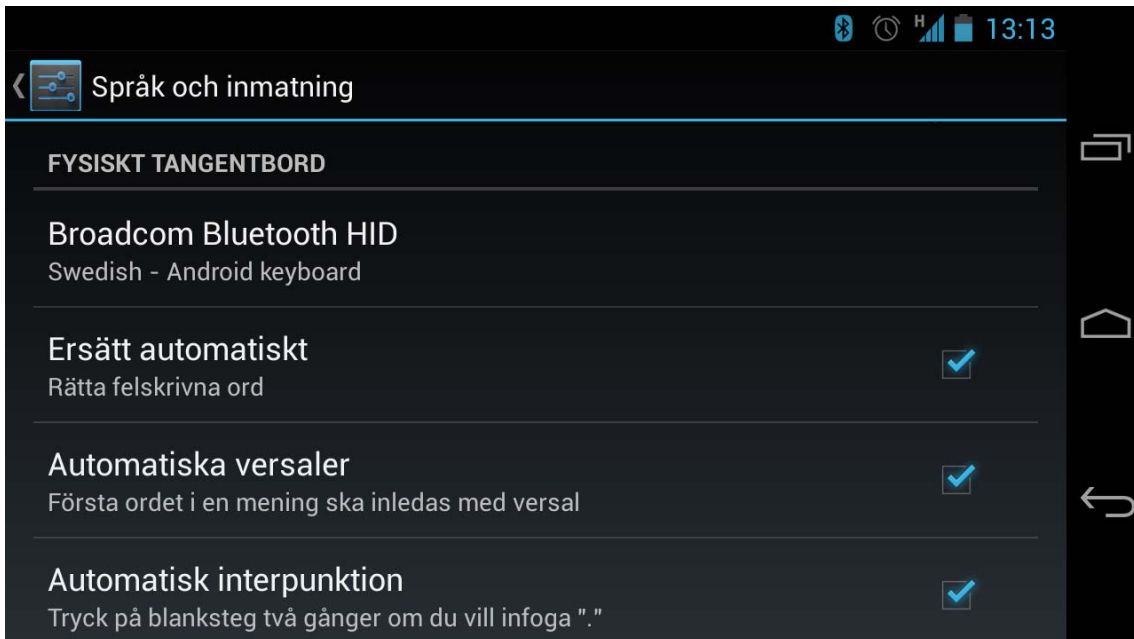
H 13:13

Språk och inmatning

FYSISKT TANGENTBORD

Broadcom Bluetooth HID
Swedish - Android keyboard

Ersätt automatiskt
Rätta felskrivna ord

Automatiska versaler
Första ordet i en mening ska inledas med versal

Automatisk interpunktion
Tryck på blanksteg två gånger om du vill infoga "."